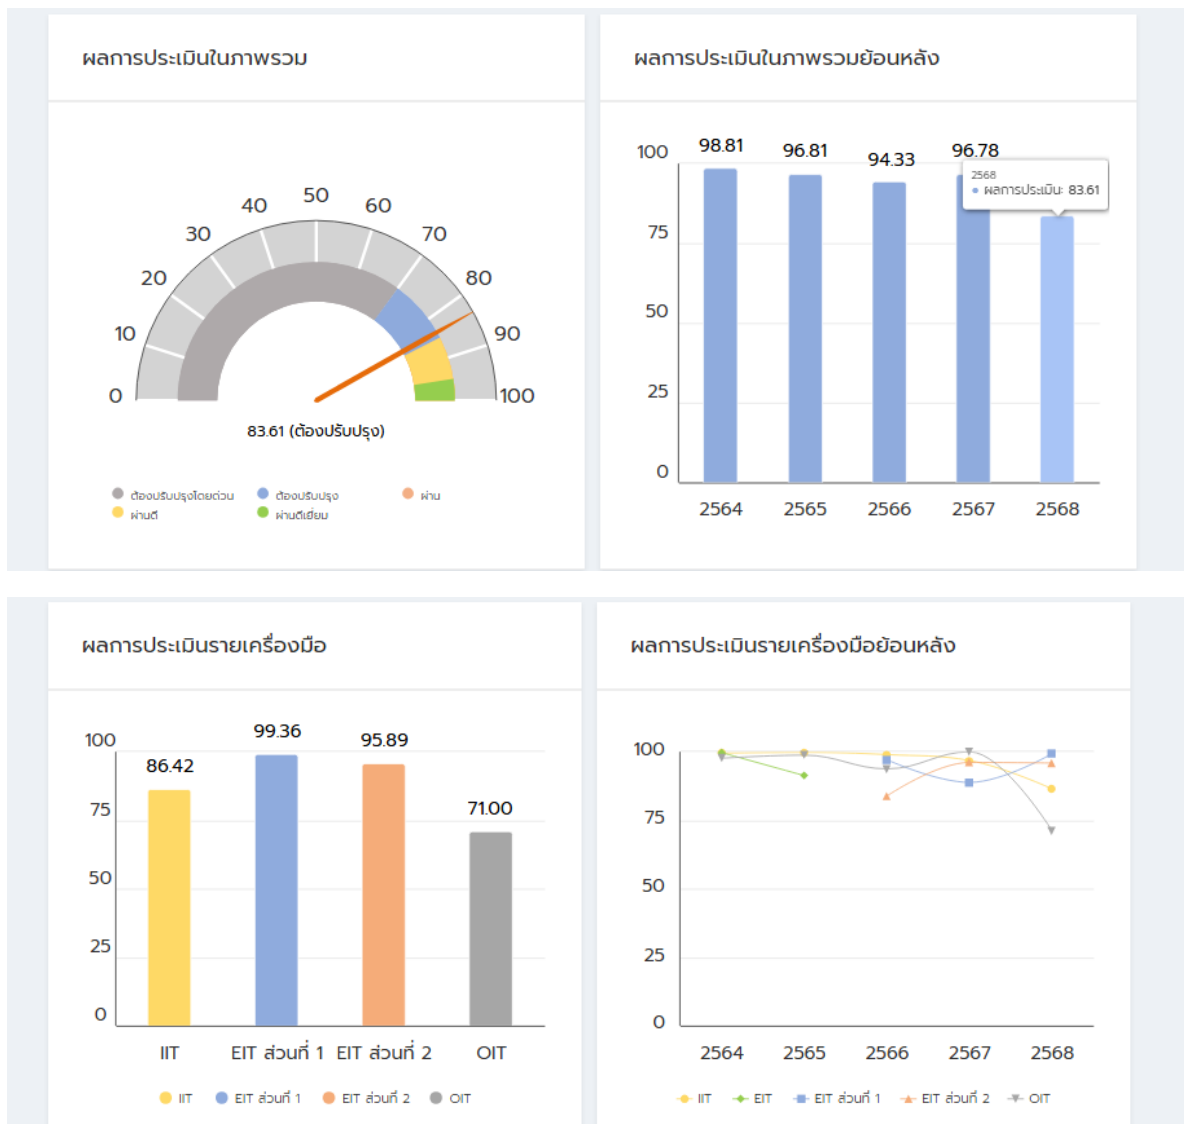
ผลการประเมินในภาพรวม

0
10
20
30
40
50
60
70
80
90
100

83.61 (ต้องปรับปรุง)

ต้องปรับปรุงโดยด่วน
ต้องปรับปรุง
ผ่าน
ผ่านดี
ผ่านดีเยี่ยม

ผลการประเมินในภาพรวมย้อนหลัง

100
75
50
25
0

98.81
96.81
94.33
96.78

2568
• ผลการประเมิน: 83.61

2564
2565
2566
2567
2568

ผลการประเมินรายเครื่องมือ

100
75
50
25
0

86.42
99.36
95.89
71.00

IIT
EIT ส่วนที่ 1
EIT ส่วนที่ 2
OIT

IIT
EIT ส่วนที่ 1
EIT ส่วนที่ 2
OIT

ผลการประเมินรายเครื่องมือย้อนหลัง

100
75
50
25
0

2564
2565
2566
2567
2568

IIT
EIT
EIT ส่วนที่ 1
EIT ส่วนที่ 2
OIT